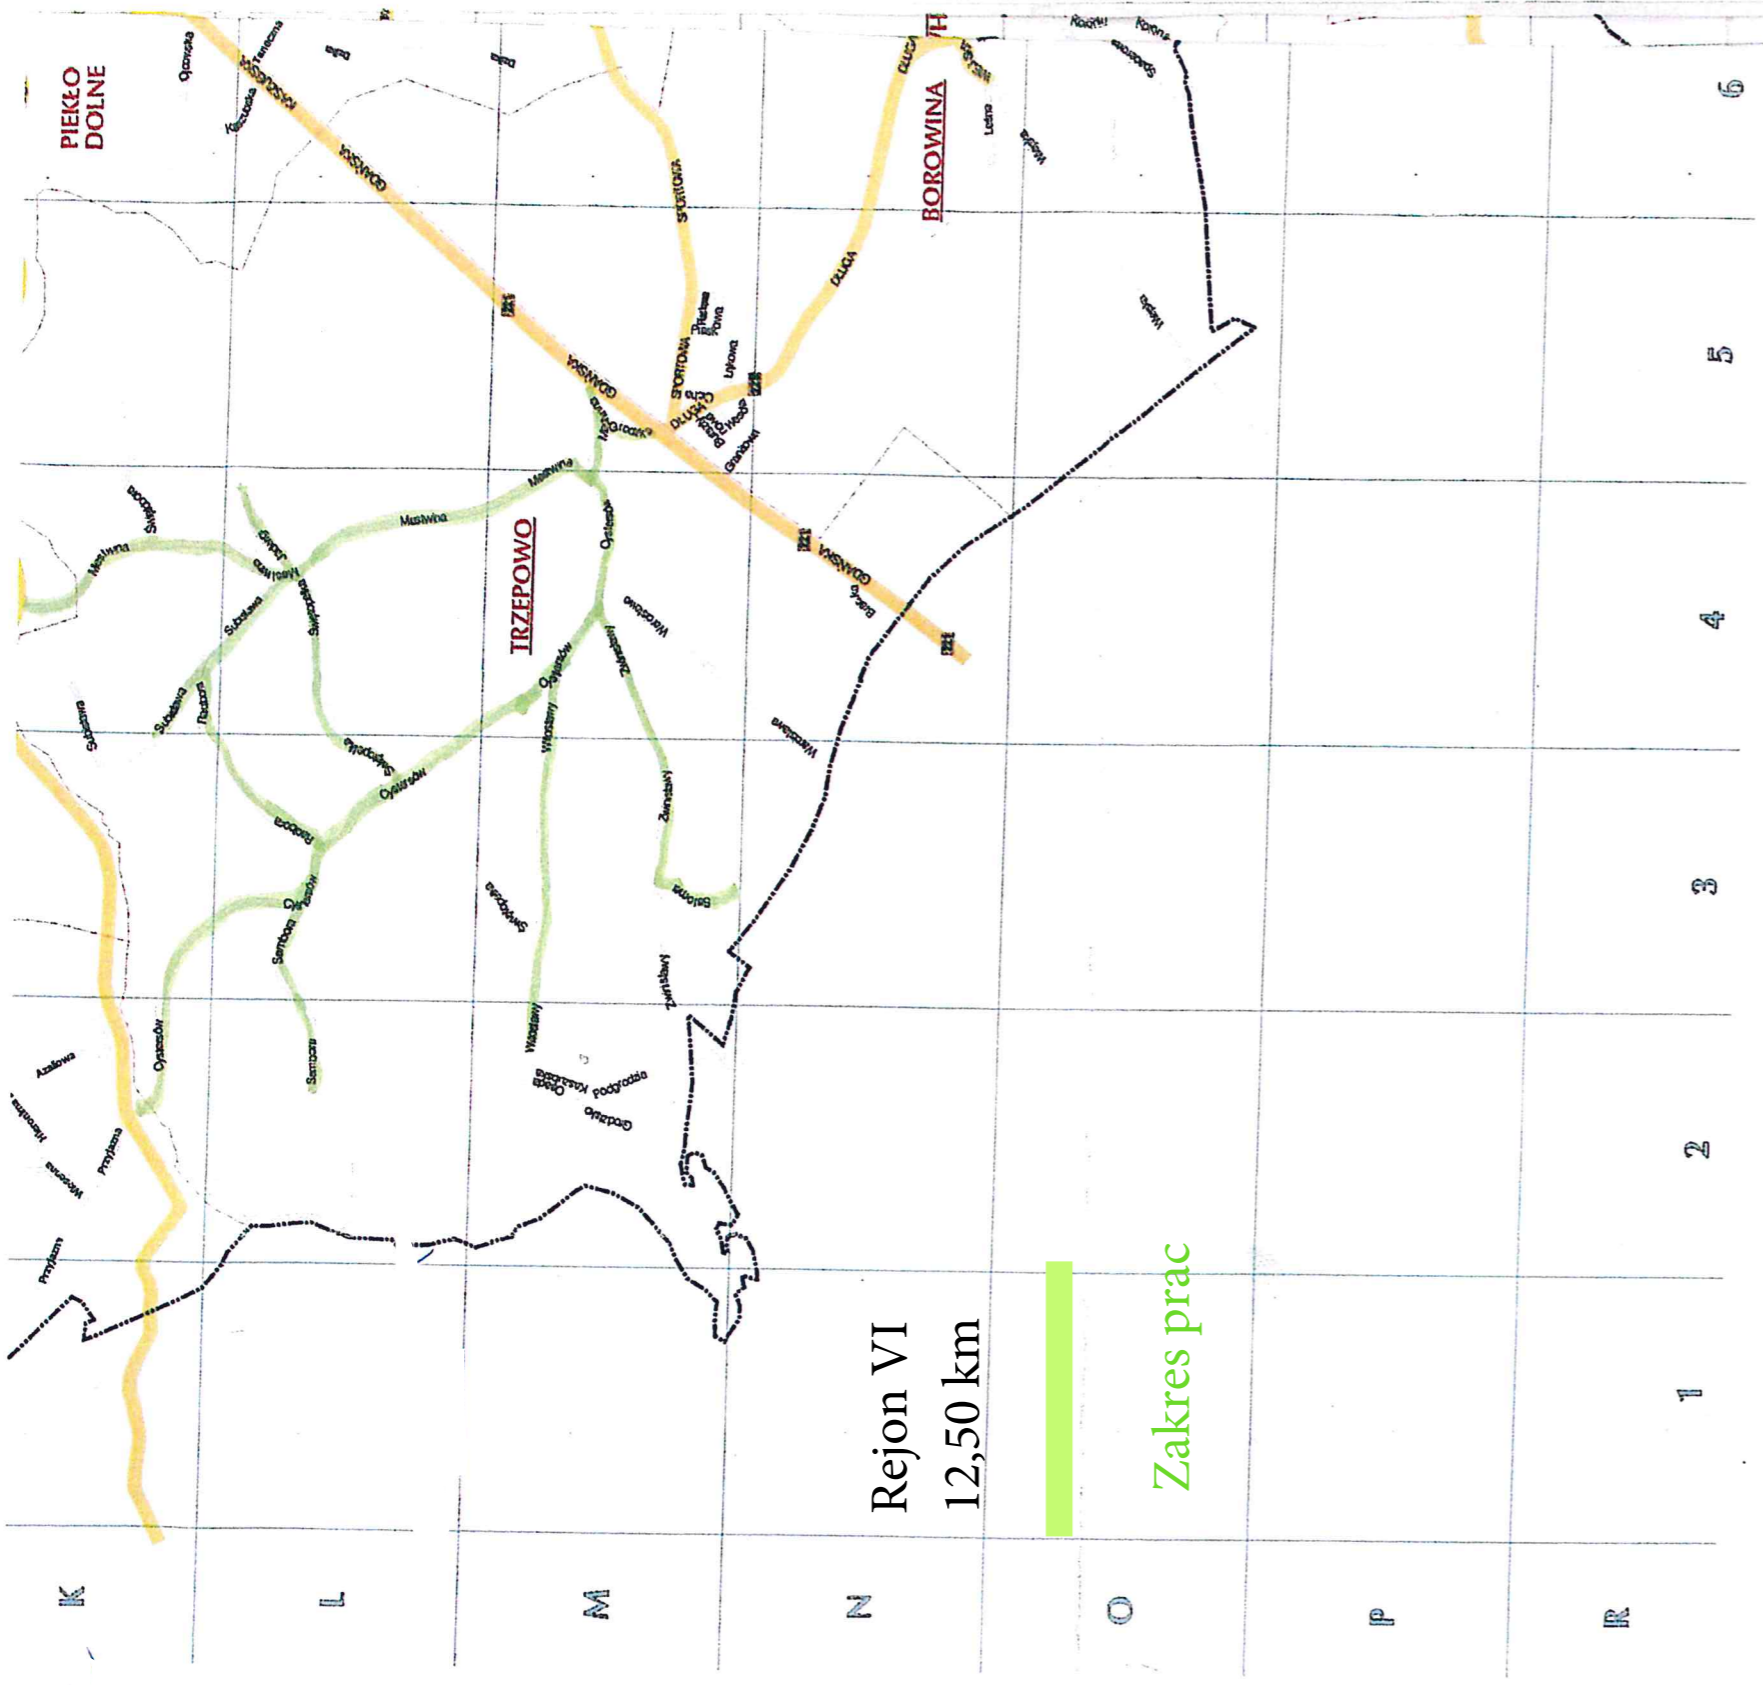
PIEKŁO DOLNE

BOROWINA

TRZEPOWO

GDAŃSKA

SPORTOWA

DŁUGA

Mostwina

Cystersów

Wiosłowa

Zwinistawy

Sambora

Subisława

Świętopełka

Ostowa

Grodzka

Wieżowa

Azaliowa

Przyjazna

Wrzosowa

Osada Kaszubska

Podgrodzie

Grodziska

Letnia

Rejon VI
12,50 km

Zakres prac

K
L
M
N
O
P
R

1
2
3
4
5
6